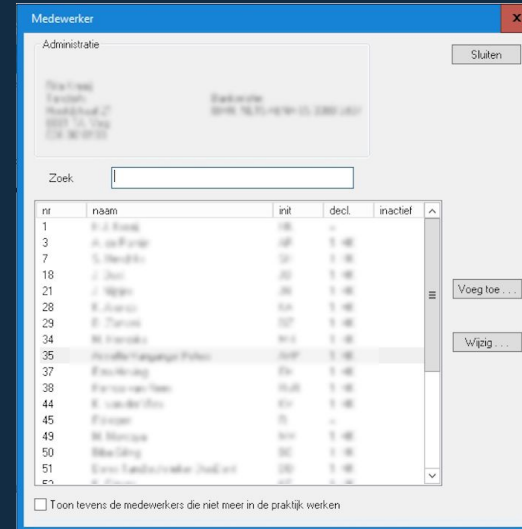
Medewerker

Administratie

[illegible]

Sluiten

Zoek

| nr | naam | init | decl. | inactief |
|---|---|---|---|---|
| 1 | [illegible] | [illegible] | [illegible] | |
| 3 | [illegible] | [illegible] | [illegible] | |
| 7 | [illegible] | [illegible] | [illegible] | |
| 18 | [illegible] | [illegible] | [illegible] | |
| 21 | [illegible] | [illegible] | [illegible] | |
| 28 | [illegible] | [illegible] | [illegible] | |
| 29 | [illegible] | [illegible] | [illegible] | |
| 34 | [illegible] | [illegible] | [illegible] | |
| 35 | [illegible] | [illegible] | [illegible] | |
| 37 | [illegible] | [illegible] | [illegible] | |
| 38 | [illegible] | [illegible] | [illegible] | |
| 44 | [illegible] | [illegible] | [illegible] | |
| 45 | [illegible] | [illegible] | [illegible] | |
| 49 | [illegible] | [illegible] | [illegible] | |
| 50 | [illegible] | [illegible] | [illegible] | |
| 51 | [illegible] | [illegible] | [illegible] | |

Voeg toe . . .

Wijzig . . .

Toon tevens de medewerkers die niet meer in de praktijk werken